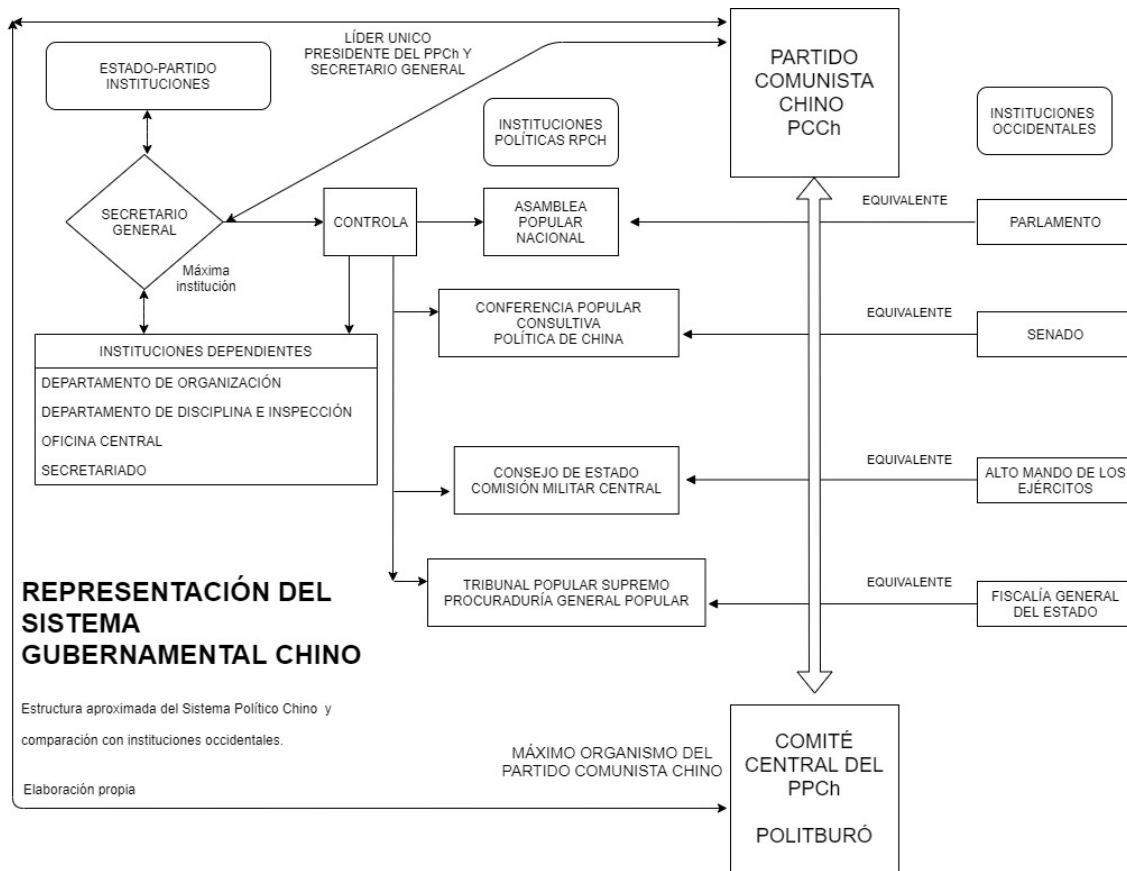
LÍDER UNICO
PRESIDENTE DEL PPCh Y
SECRETARIO GENERAL

ESTADO-PARTIDO
INSTITUCIONES

PARTIDO
COMUNISTA
CHINO
PCCh

INSTITUCIONES
POLÍTICAS RPCH

INSTITUCIONES
OCCIDENTALES

SECRETARIO
GENERAL

Máxima
institución

CONTROLA

ASAMBLEA
POPULAR
NACIONAL

EQUIVALENTE

PARLAMENTO

CONFERENCIA POPULAR
CONSULTIVA
POLÍTICA DE CHINA

EQUIVALENTE

SENADO

| INSTITUCIONES DEPENDIENTES |
|---|
| DEPARTAMENTO DE ORGANIZACIÓN |
| DEPARTAMENTO DE DISCIPLINA E INSPECCIÓN |
| OFICINA CENTRAL |
| SECRETARIADO |

CONSEJO DE ESTADO
COMISIÓN MILITAR CENTRAL

EQUIVALENTE

ALTO MANDO DE LOS
EJÉRCITOS

TRIBUNAL POPULAR SUPREMO
PROCURADURÍA GENERAL POPULAR

EQUIVALENTE

FISCALÍA GENERAL
DEL ESTADO

REPRESENTACIÓN DEL
SISTEMA
GUBERNAMENTAL CHINO

Estructura aproximada del Sistema Político Chino y comparación con instituciones occidentales.

MÁXIMO ORGANISMO DEL
PARTIDO COMUNISTA CHINO

COMITÉ
CENTRAL DEL
PPCh

POLITBURÓ

Elaboración propia